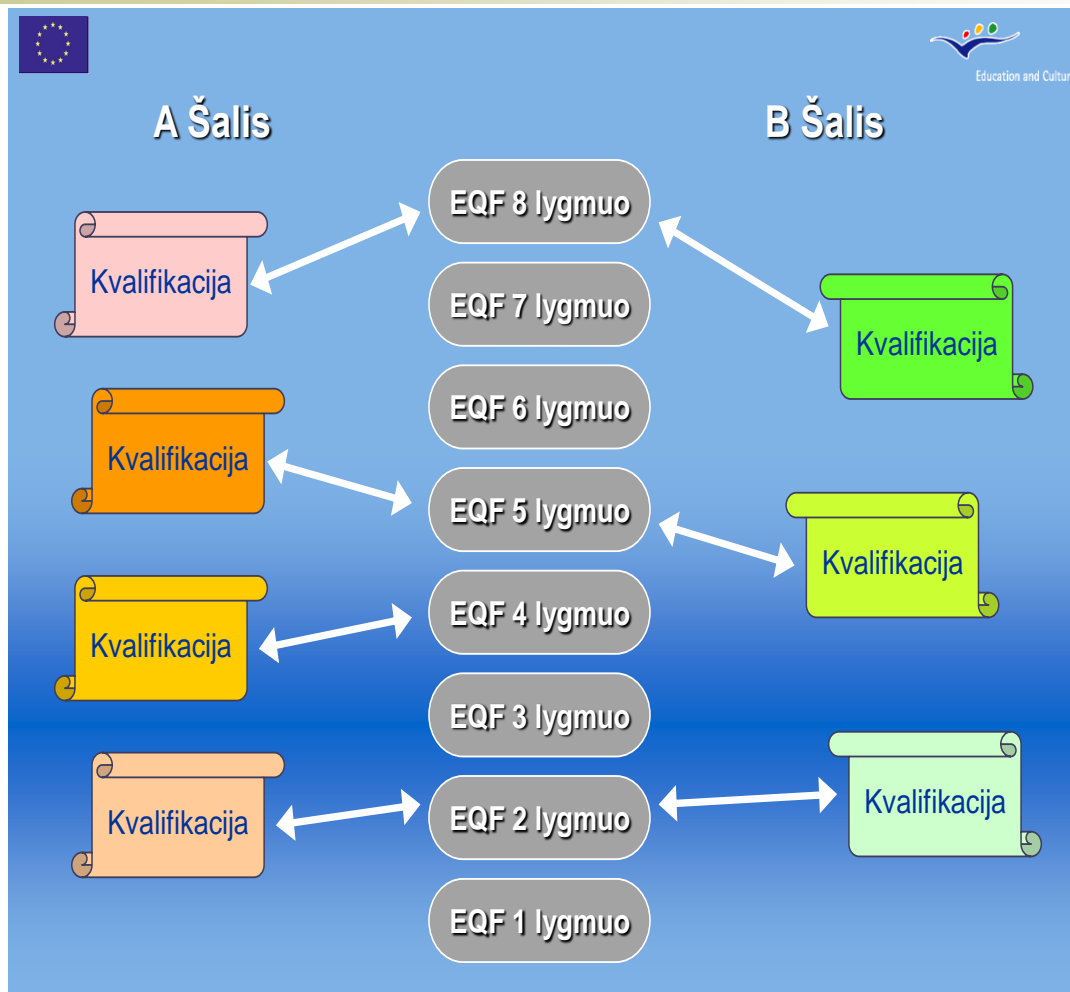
Education and Cultu

A Šalis

B Šalis

EQF 8 lygmuo

Kvalifikacija

EQF 7 lygmuo

Kvalifikacija

EQF 6 lygmuo

Kvalifikacija

EQF 5 lygmuo

Kvalifikacija

EQF 4 lygmuo

Kvalifikacija

EQF 3 lygmuo

Kvalifikacija

EQF 2 lygmuo

Kvalifikacija

EQF 1 lygmuo